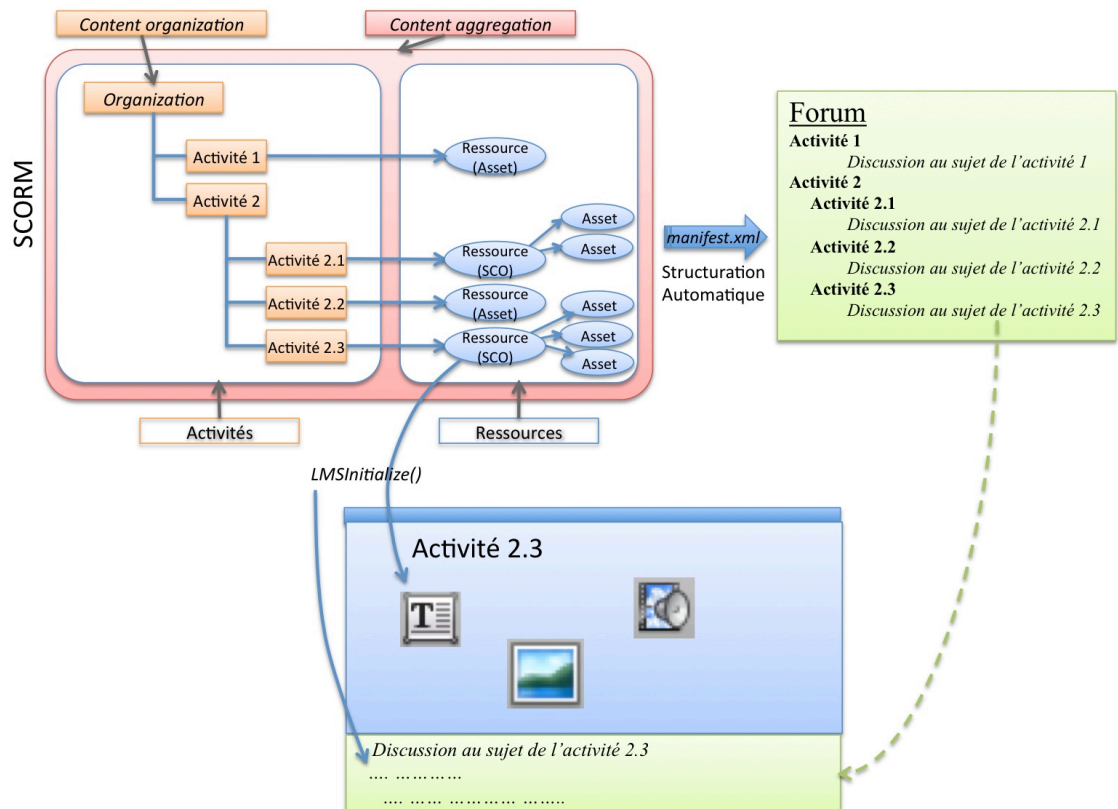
Content organization

Content aggregation

SCORM

Organization

Activité 1

Activité 2

Activité 2.1

Activité 2.2

Activité 2.3

Ressource (Asset)

Ressource (SCO)

Asset

Asset

Ressource (Asset)

Ressource (SCO)

Asset

Asset

Asset

Activités

Ressources

manifest.xml

Structuration Automatique

Forum

Activité 1

Discussion au sujet de l'activité 1

Activité 2

Activité 2.1

Discussion au sujet de l'activité 2.1

Activité 2.2

Discussion au sujet de l'activité 2.2

Activité 2.3

Discussion au sujet de l'activité 2.3

LMSInitialize()

Activité 2.3

T

Discussion au sujet de l'activité 2.3

.... …………

.... …… ………… …….